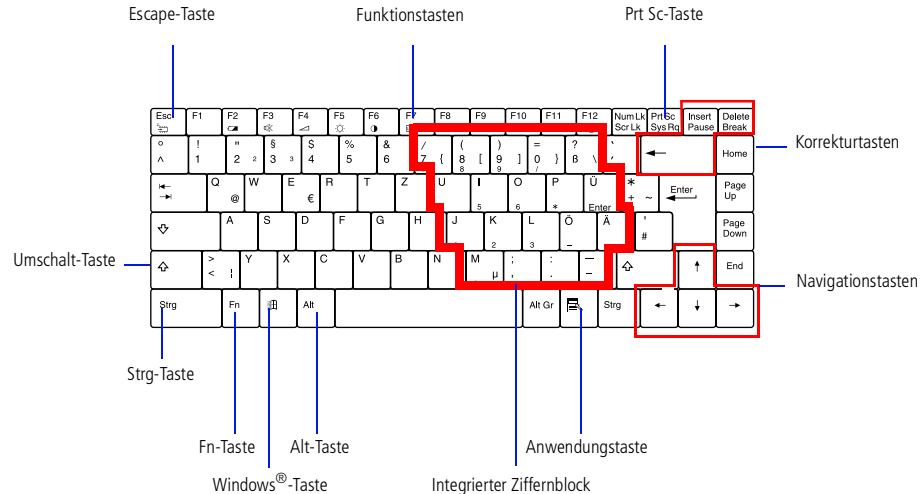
Escape-Taste

Funktionstasten

Prt Sc-Taste

Esc F1 F2 F3 F4 F5 F6 F7 F8 F9 F10 F11 F12 Num Lk Scr Lk Prt Sc Sys Rq Insert Pause Delete Break

° ^ ! 1 " 2 ² § 3 ³ $ 4 % 5 & 6 / 7 { ( 8 8 [ ) 9 9 ] = 0 } 0 ? ß \ / ` ´ Home

Q @ W E € R T Z U 4 I 5 O 6 P * Ü Enter * + ~ Enter Page Up

A S D F G H J 1 K 2 L 3 Ö – Ä ' # Page Down

> < | Y X C V B N M μ ; , : . – _ End

Strg Fn Alt Alt Gr Strg

Korrekturtasten

Umschalt-Taste

Navigationstasten

Strg-Taste

Fn-Taste

Alt-Taste

Anwendungstaste

Windows$^{®}$-Taste

Integrierter Ziffernblock